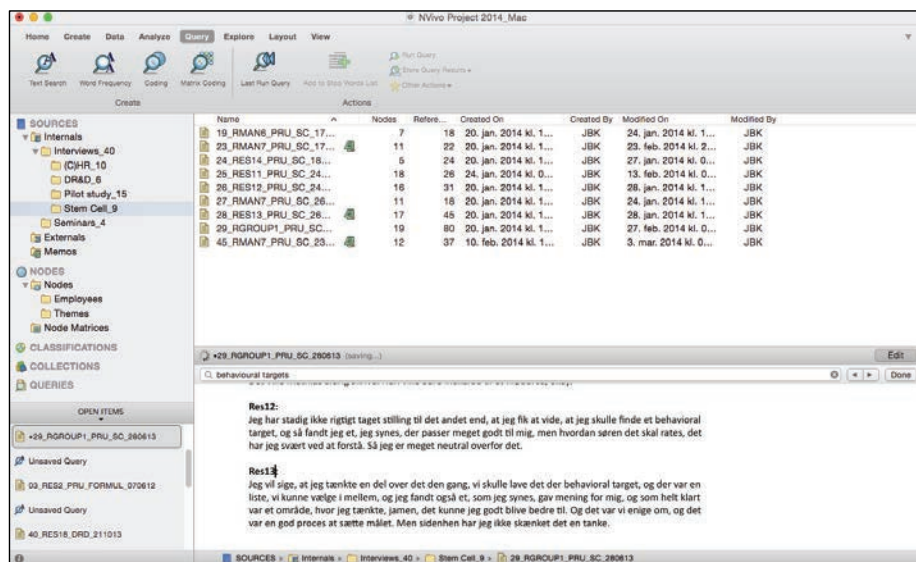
NVivo Project 2014_Mac

Home Create Data Analyze Query Explore Layout View

Text Search Word Frequency Coding Matrix Coding Last Run Query Add to Stop Words List Run Query Store Query Results Other Actions

Create Actions

SOURCES
Internals
Interviews_40
(C)HR_10
DR&D_6
Pilot study_15
Stem Cell_9
Seminars_4
Externals
Memos

NODES
Nodes
Employees
Themes
Node Matrices

CLASSIFICATIONS
COLLECTIONS
QUERIES

OPEN ITEMS
•29_RGROUP1_PRU_SC_280613
Unsaved Query
03_RES2_PRU_FORMUL_070612
Unsaved Query
40_RES18_DRD_211013

| Name | Nodes | Refere... | Created On | Created By | Modified On | Modified By |
|---|---|---|---|---|---|---|
| 19_RMAN6_PRU_SC_17... | 7 | 18 | 20. jan. 2014 kl. 1... | JBK | 24. jan. 2014 kl. 1... | JBK |
| 23_RMAN7_PRU_SC_17... | 11 | 22 | 20. jan. 2014 kl. 1... | JBK | 23. feb. 2014 kl. 2... | JBK |
| 24_RES14_PRU_SC_18... | 5 | 24 | 20. jan. 2014 kl. 1... | JBK | 27. jan. 2014 kl. 0... | JBK |
| 25_RES11_PRU_SC_24... | 18 | 26 | 24. jan. 2014 kl. 0... | JBK | 13. feb. 2014 kl. 0... | JBK |
| 26_RES12_PRU_SC_24... | 16 | 31 | 20. jan. 2014 kl. 1... | JBK | 28. jan. 2014 kl. 1... | JBK |
| 27_RMAN7_PRU_SC_26... | 11 | 18 | 20. jan. 2014 kl. 1... | JBK | 24. jan. 2014 kl. 1... | JBK |
| 28_RES13_PRU_SC_26... | 17 | 45 | 20. jan. 2014 kl. 1... | JBK | 28. jan. 2014 kl. 1... | JBK |
| 29_RGROUP1_PRU_SC... | 19 | 80 | 20. jan. 2014 kl. 1... | JBK | 27. feb. 2014 kl. 0... | JBK |
| 45_RMAN7_PRU_SC_23... | 12 | 37 | 10. feb. 2014 kl. 1... | JBK | 3. mar. 2014 kl. 0... | JBK |

•29_RGROUP1_PRU_SC_280613 (saving...) Edit

behavioural targets Done

Res12:
Jeg har stadig ikke rigtigt taget stilling til det andet end, at jeg fik at vide, at jeg skulle finde et behavioral target, og så fandt jeg et, jeg synes, der passer meget godt til mig, men hvordan søren det skal rates, det har jeg svært ved at forstå. Så jeg er meget neutral overfor det.

Res13:
Jeg vil sige, at jeg tænkte en del over det den gang, vi skulle lave det der behavioral target, og der var en liste, vi kunne vælge i mellem, og jeg fandt også et, som jeg synes, gav mening for mig, og som helt klart var et område, hvor jeg tænkte, jamen, det kunne jeg godt blive bedre til. Og det var vi enige om, og det var en god proces at sætte målet. Men sidenhen har jeg ikke skænket det en tanke.

SOURCES > Internals > Interviews_40 > Stem Cell_9 > 29_RGROUP1_PRU_SC_280613